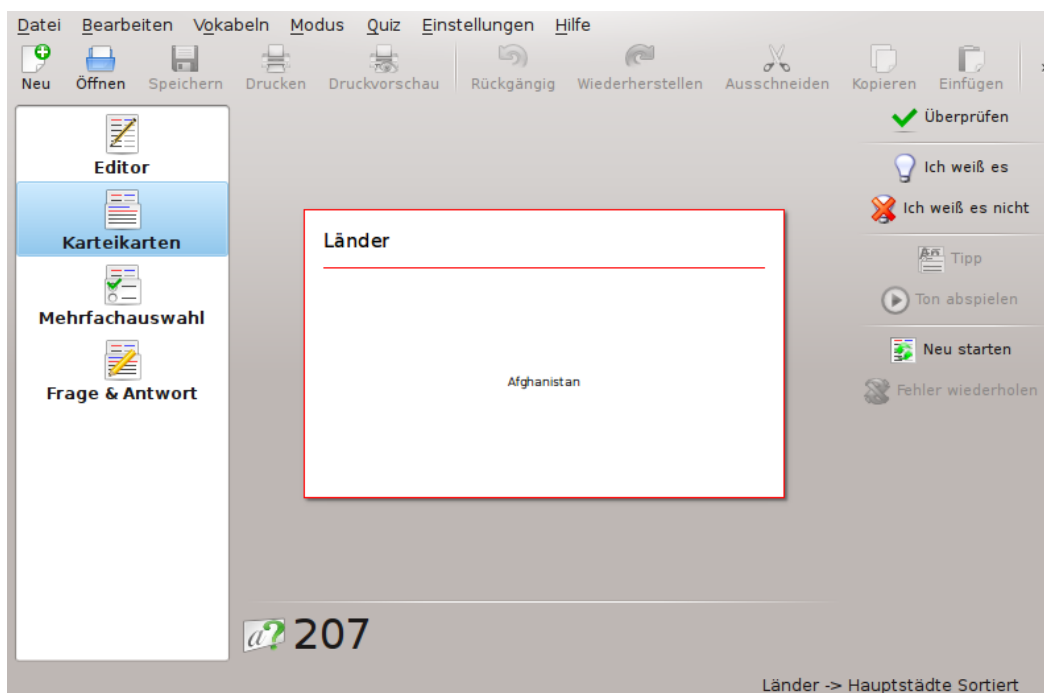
Datei Bearbeiten Vokabeln Modus Quiz Einstellungen Hilfe

Neu Öffnen Speichern Drucken Druckvorschau Rückgängig Wiederherstellen Ausschneiden Kopieren Einfügen

Editor

Karteikarten

Mehrfachauswahl

Frage & Antwort

Länder

Afghanistan

Überprüfen

Ich weiß es

Ich weiß es nicht

Tipp

Ton abspielen

Neu starten

Fehler wiederholen

207

Länder -> Hauptstädte Sortiert